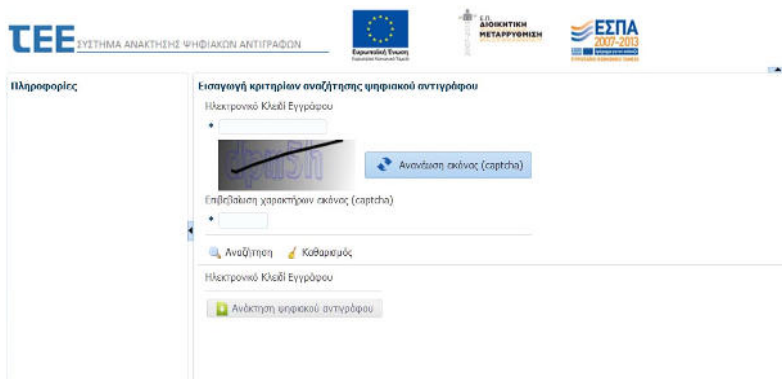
ΤΕΕ ΣΥΣΤΗΜΑ ΑΝΑΚΤΗΣΗΣ ΨΗΦΙΑΚΩΝ ΑΝΤΙΓΡΑΦΩΝ

Ευρωπαϊκή Ένωση

Ε.Π. ΔΙΟΙΚΗΤΙΚΗ ΜΕΤΑΡΡΥΘΜΙΣΗ

ΕΣΠΑ 2007-2013

Πληροφορίες

Εισαγωγή κριτηρίων αναζήτησης ψηφιακού αντιγράφου

Ηλεκτρονικό Κλειδί Εγγράφου

*

dpa5h

Ανανέωση εικόνας (captcha)

Επιβεβαίωση χαρακτήρων εικόνας (captcha)

*

Αναζήτηση Καθαρισμός

Ηλεκτρονικό Κλειδί Εγγράφου

Ανάκτηση ψηφιακού αντιγράφου